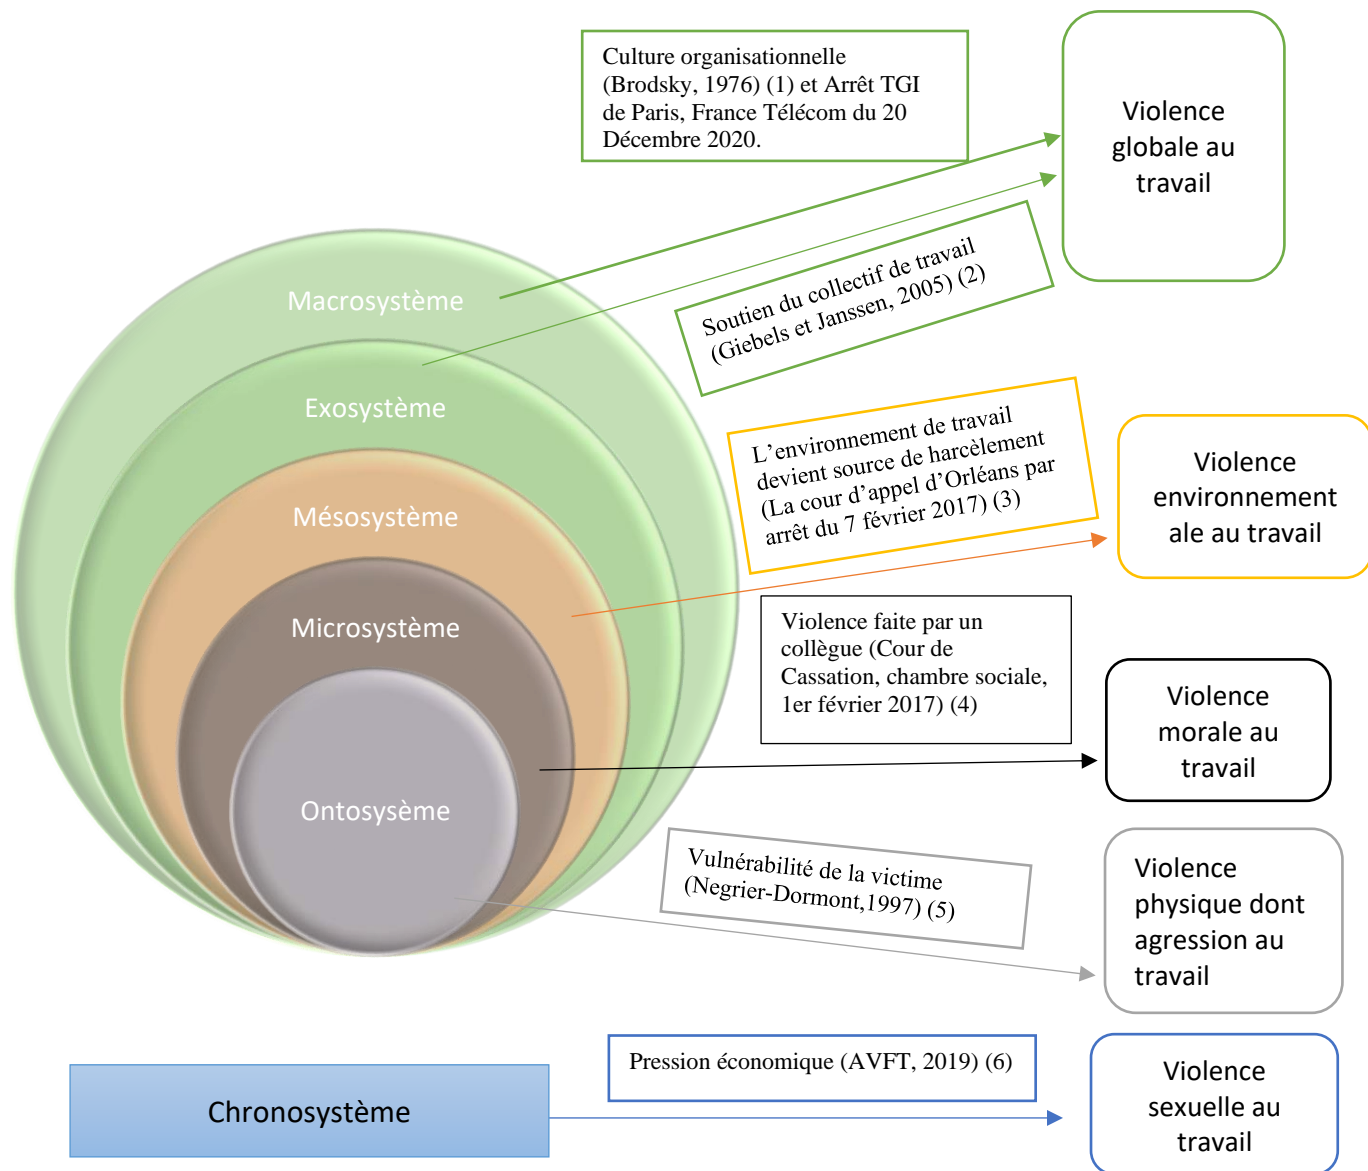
Culture organisationnelle (Brodsky, 1976) (1) et Arrêt TGI de Paris, France Télécom du 20 Décembre 2020.

Violence globale au travail

Soutien du collectif de travail (Giebels et Janssen, 2005) (2)

Macrosystème

Exosystème

Mésosystème

Microsystème

Ontosysème

L'environnement de travail devient source de harcèlement (La cour d'appel d'Orléans par arrêt du 7 février 2017) (3)

Violence environnementale au travail

Violence faite par un collègue (Cour de Cassation, chambre sociale, 1er février 2017) (4)

Violence morale au travail

Vulnérabilité de la victime (Negrier-Dormont,1997) (5)

Violence physique dont agression au travail

Pression économique (AVFT, 2019) (6)

Chronosystème

Violence sexuelle au travail